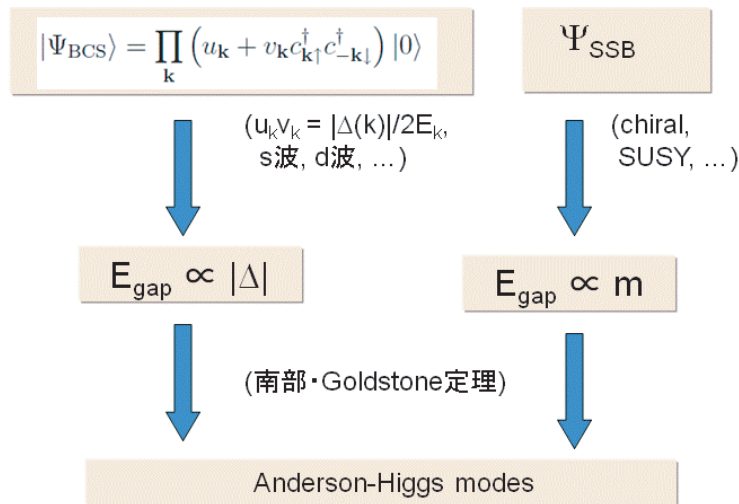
$|\Psi_{\mathrm{BCS}}\rangle = \prod_{\mathbf{k}} \left( u_{\mathbf{k}} + v_{\mathbf{k}} c^{\dagger}_{\mathbf{k}\uparrow} c^{\dagger}_{-\mathbf{k}\downarrow} \right) |0\rangle$

$\Psi_{\mathrm{SSB}}$

($u_k v_k = |\Delta(k)|/2E_k$, s波, d波, ...)

(chiral, SUSY, ...)

$E_{gap} \propto |\Delta|$

$E_{gap} \propto m$

(南部・Goldstone定理)

Anderson-Higgs modes